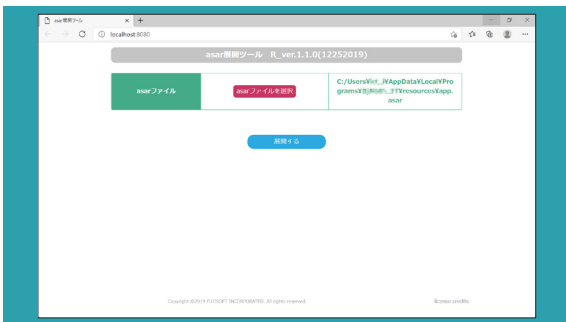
asar展開ツール ×

localhost:8080

asar展開ツール R_ver.1.1.0(12252019)

| asarファイル | asarファイルを選択 | C:¥Users¥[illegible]¥AppData¥Local¥Programs¥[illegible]¥resources¥app.asar |
|---|---|---|

展開する

Copyright ©2019 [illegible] INCORPORATED. All rights reserved.

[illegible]